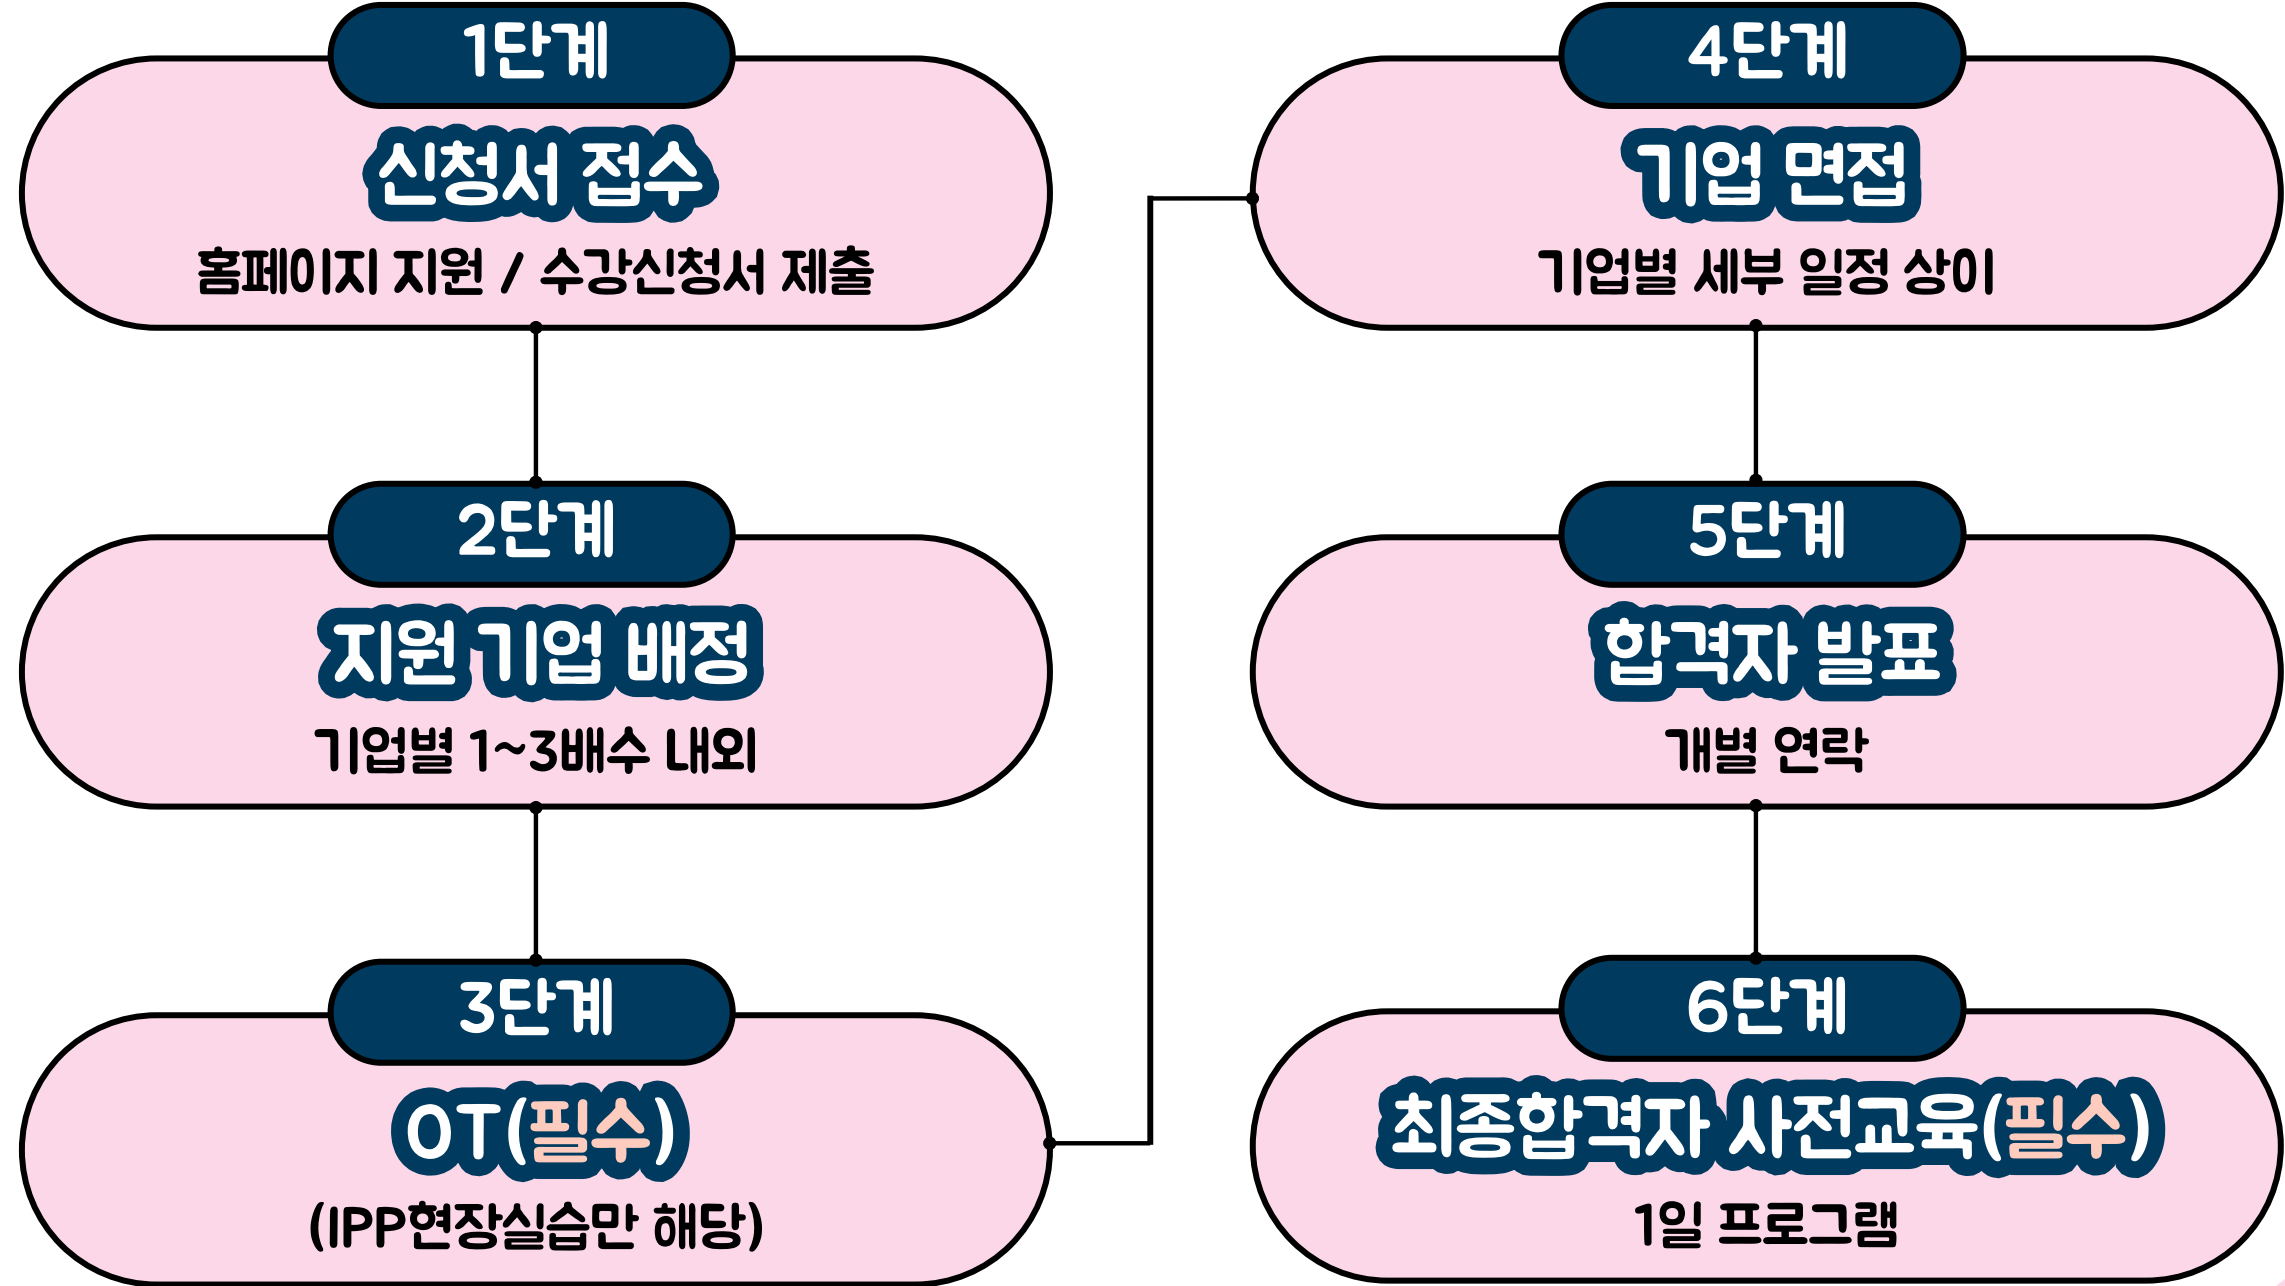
1단계
신청서 접수
홈페이지 지원 / 수강신청서 제출

2단계
지원 기업 배정
기업별 1~3배수 내외

3단계
OT(필수)
(IPP현장실습만 해당)

4단계
기업 면접
기업별 세부 일정 상이

5단계
합격자 발표
개별 연락

6단계
최종합격자 사전교육(필수)
1일 프로그램